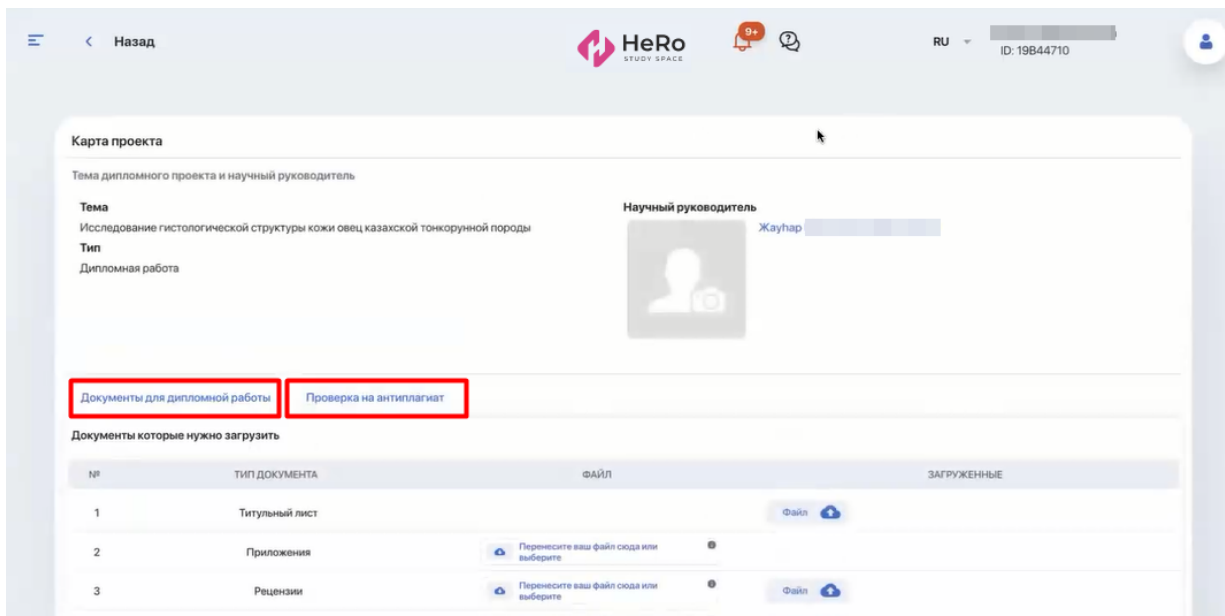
Назад

HeRo STUDY SPACE

9+

RU

ID: 19B44710

Карта проекта

Тема дипломного проекта и научный руководитель

Тема
Исследование гистологической структуры кожи овец казахской тонкорунной породы

Тип
Дипломная работа

Научный руководитель
Жаунар

Документы для дипломной работы

Проверка на антиплагиат

Документы которые нужно загрузить

| № | ТИП ДОКУМЕНТА | ФАЙЛ | ЗАГРУЖЕННЫЕ |
|---|---|---|---|
| 1 | Титульный лист | | Файл |
| 2 | Приложения | Перенесите ваш файл сюда или выберите | |
| 3 | Рецензии | Перенесите ваш файл сюда или выберите | Файл |